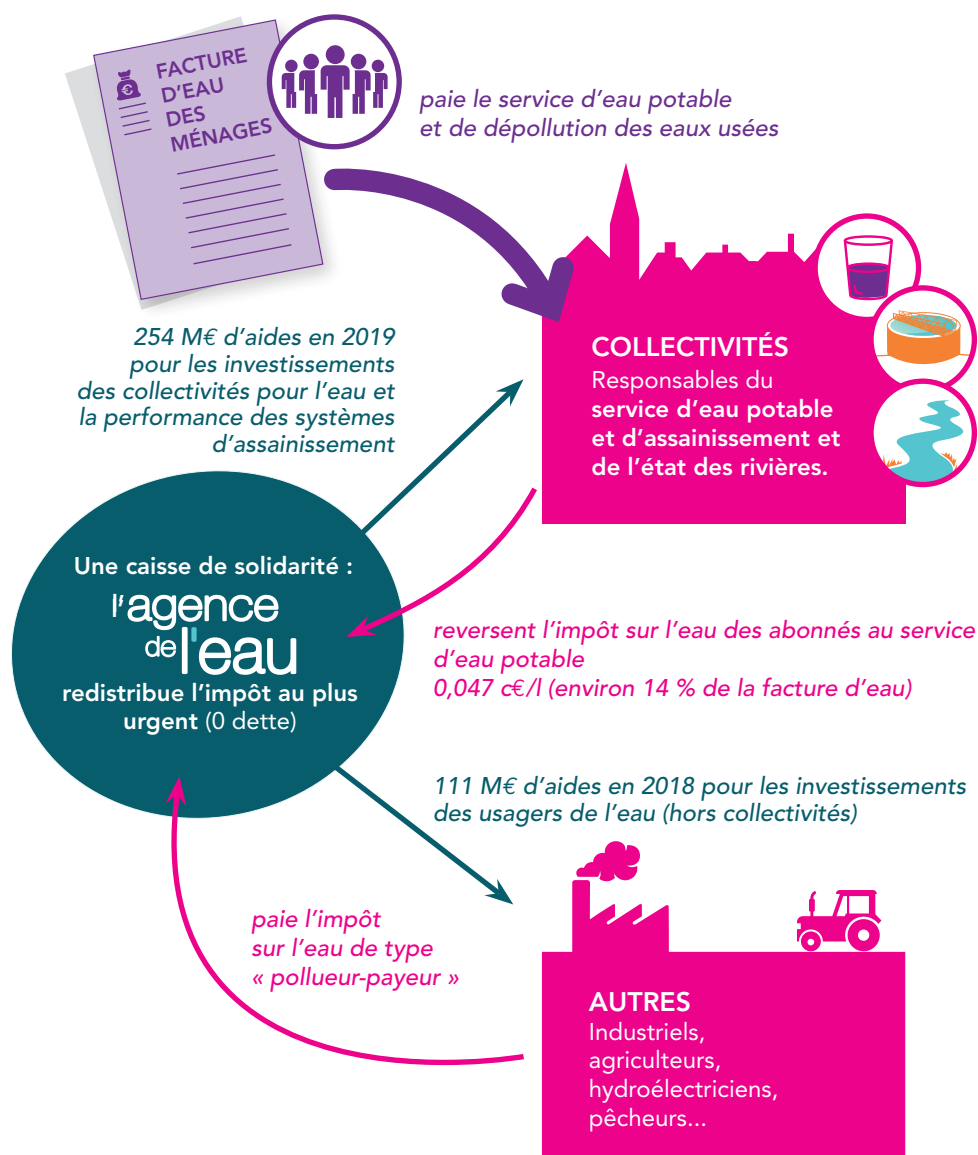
FACTURE D'EAU DES MÉNAGES

paie le service d'eau potable et de dépollution des eaux usées

COLLECTIVITÉS
Responsables du **service d'eau potable et d'assainissement et de l'état des rivières.**

254 M€ d'aides en 2019 pour les investissements des collectivités pour l'eau et la performance des systèmes d'assainissement

Une caisse de solidarité :
l'agence de l'eau
redistribue l'impôt au plus urgent (0 dette)

reversent l'impôt sur l'eau des abonnés au service d'eau potable
0,047 c€/l (environ 14 % de la facture d'eau)

111 M€ d'aides en 2018 pour les investissements des usagers de l'eau (hors collectivités)

paie l'impôt sur l'eau de type « pollueur-payeur »

AUTRES
Industriels, agriculteurs, hydroélectriciens, pêcheurs...